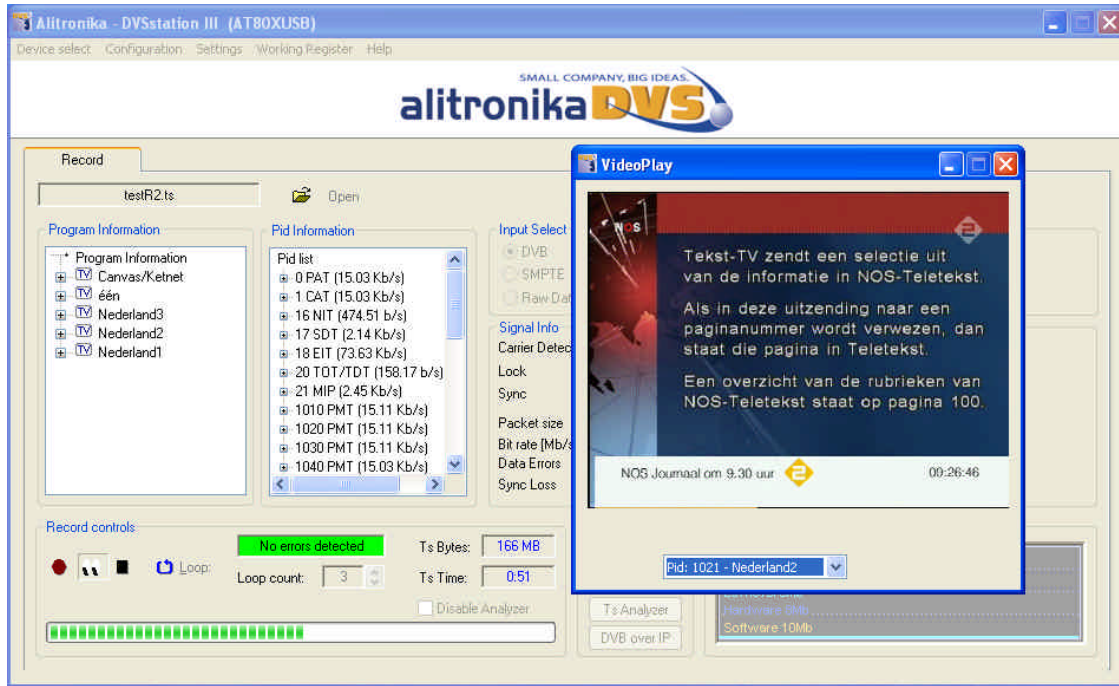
Alitronika - DVSstation III (AT80XUSB)

Device select Configuration Settings Working Register Help

SMALL COMPANY, BIG IDEAS.
alitronika DVS

Record

testR2.ts
Open

Program Information
Program Information
Canvas/Ketnet
één
Nederland3
Nederland2
Nederland1

Pid Information
Pid list
0 PAT (15.03 Kb/s)
1 CAT (15.03 Kb/s)
16 NIT (474.51 b/s)
17 SDT (2.14 Kb/s)
18 EIT (73.63 Kb/s)
20 TOT/TDT (158.17 b/s)
21 MIP (2.45 Kb/s)
1010 PMT (15.11 Kb/s)
1020 PMT (15.11 Kb/s)
1030 PMT (15.11 Kb/s)
1040 PMT (15.03 Kb/s)

Input Select
DVB
SMPTE
Raw Dat

Signal Info
Carrier Detec
Lock
Sync
Packet size
Bit rate [Mb/s
Data Errors
Sync Loss

VideoPlay

NOS

Tekst-TV zendt een selectie uit van de informatie in NOS-Teletekst.

Als in deze uitzending naar een paginanummer wordt verwezen, dan staat die pagina in Teletekst.

Een overzicht van de rubrieken van NOS-Teletekst staat op pagina 100.

NOS Journaal om 9.30 uur
00:26:46

Pid: 1021 - Nederland2

Record controls
No errors detected
Loop:
Loop count: 3
Ts Bytes: 166 MB
Ts Time: 0:51
Disable Analyzer

Ts Analyzer
DVB over IP

Hardware 8Mb
Software 10Mb